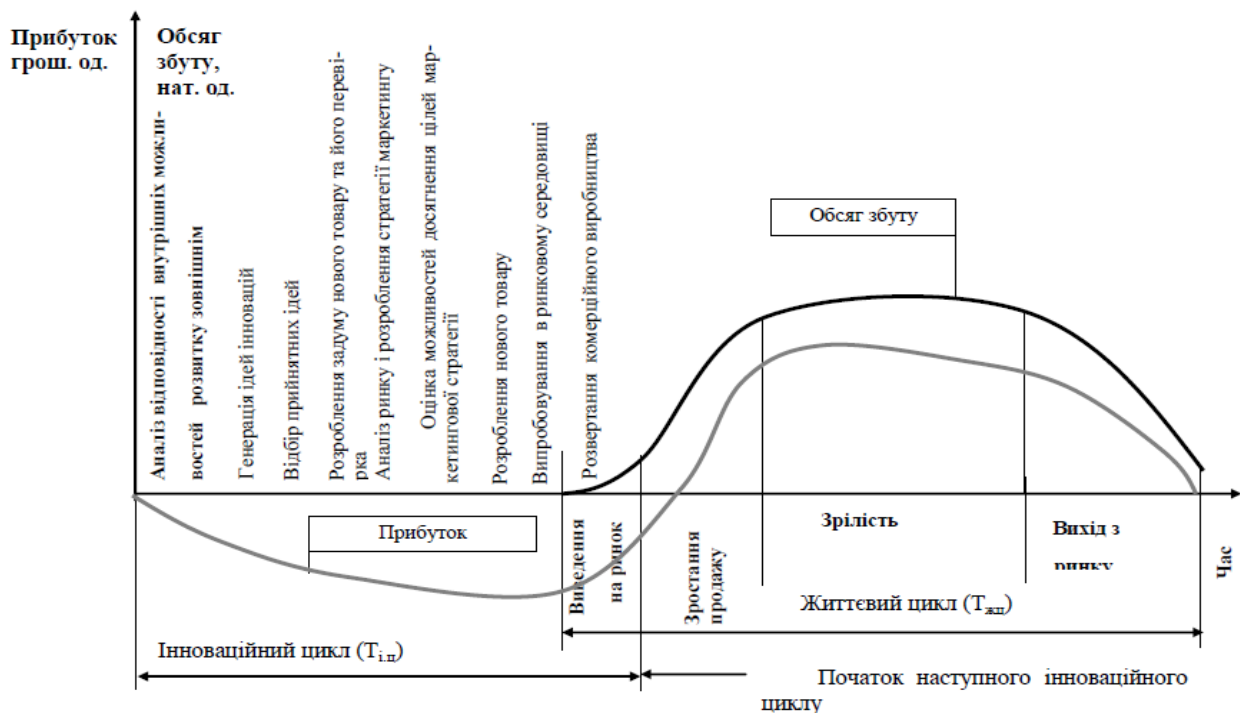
Прибуток грош. од.

Обсяг збуту, нат. од.

Аналіз відповідності внутрішніх можливостей розвитку зовнішнім

Генерація ідей інновацій

Відбір прийнятних ідей

Розроблення задуму нового товару та його перевірка

Аналіз ринку і розроблення стратегії маркетингу

Оцінка можливостей досягнення цілей маркетингової стратегії

Розроблення нового товару

Випробовування в ринковому середовищі

Розвертання комерційного виробництва

Обсяг збуту

Прибуток

Виведення на ринок

Зростання продажу

Зрілість

Вихід з ринку

Час

Життєвий цикл ($T_{жц}$)

Інноваційний цикл ($T_{і.ц}$)

Початок наступного інноваційного циклу